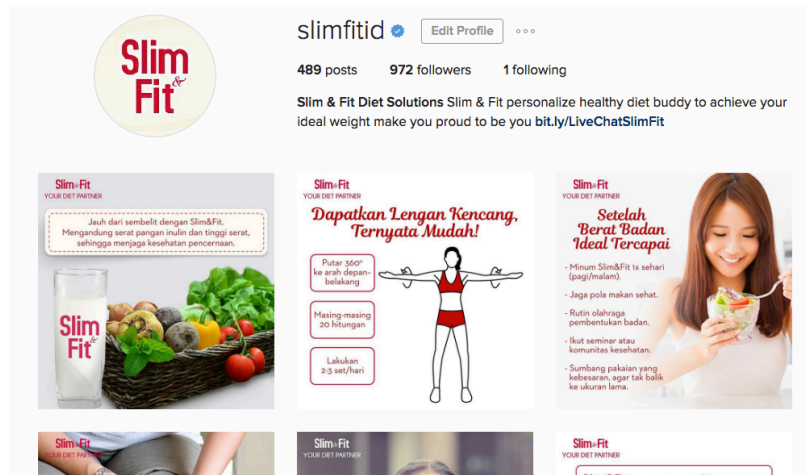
Slim & Fit

slimfitid

Edit Profile

489 posts 972 followers 1 following

Slim & Fit Diet Solutions Slim & Fit personalize healthy diet buddy to achieve your ideal weight make you proud to be you bit.ly/LiveChatSlimFit

Slim&Fit
YOUR DIET PARTNER

Jauh dari sembelit dengan Slim&Fit. Mengandung serat pangan inulin dan tinggi serat, sehingga menjaga kesehatan pencernaan.

Slim & Fit

Slim&Fit
YOUR DIET PARTNER

Dapatkan Lengan Kencang, Ternyata Mudah!

Putar 360° ke arah depan-belakang

Masing-masing 20 hitungan

Lakukan 2-3 set/hari

Slim&Fit
YOUR DIET PARTNER

Setelah Berat Badan Ideal Tercapai

- Minum Slim&Fit 1x sehari (pagi/malam).
- Jaga pola makan sehat.
- Rutin olahraga pembentukan badan.
- Ikut seminar atau komunitas kesehatan.
- Sumbang pakaian yang kebesaran, agar tak balik ke ukuran lama.

Slim&Fit

Slim&Fit
YOUR DIET PARTNER

Slim&Fit
YOUR DIET PARTNER